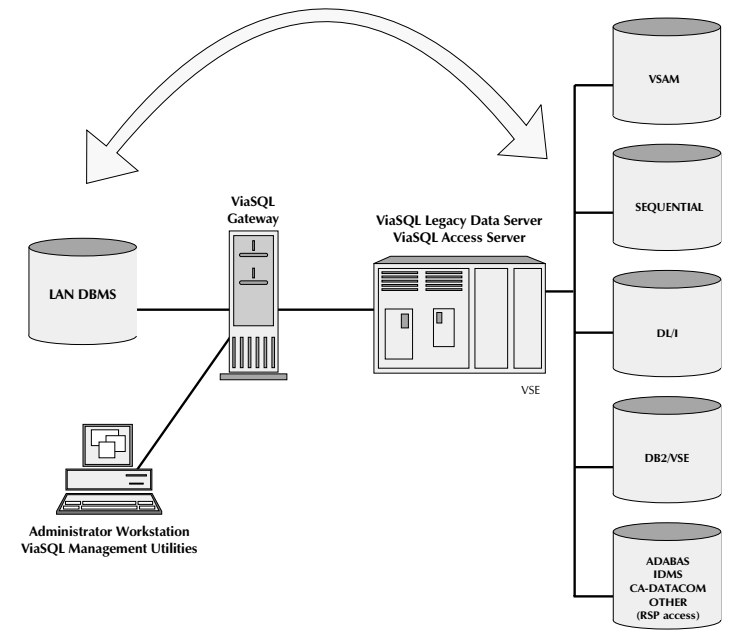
VSAM

ViaSQL Gateway

ViaSQL Legacy Data Server
ViaSQL Access Server

SEQUENTIAL

LAN DBMS

DL/I

VSE

DB2/VSE

Administrator Workstation
ViaSQL Management Utilities

ADABAS
IDMS
CA-DATACOM
OTHER
(RSP access)